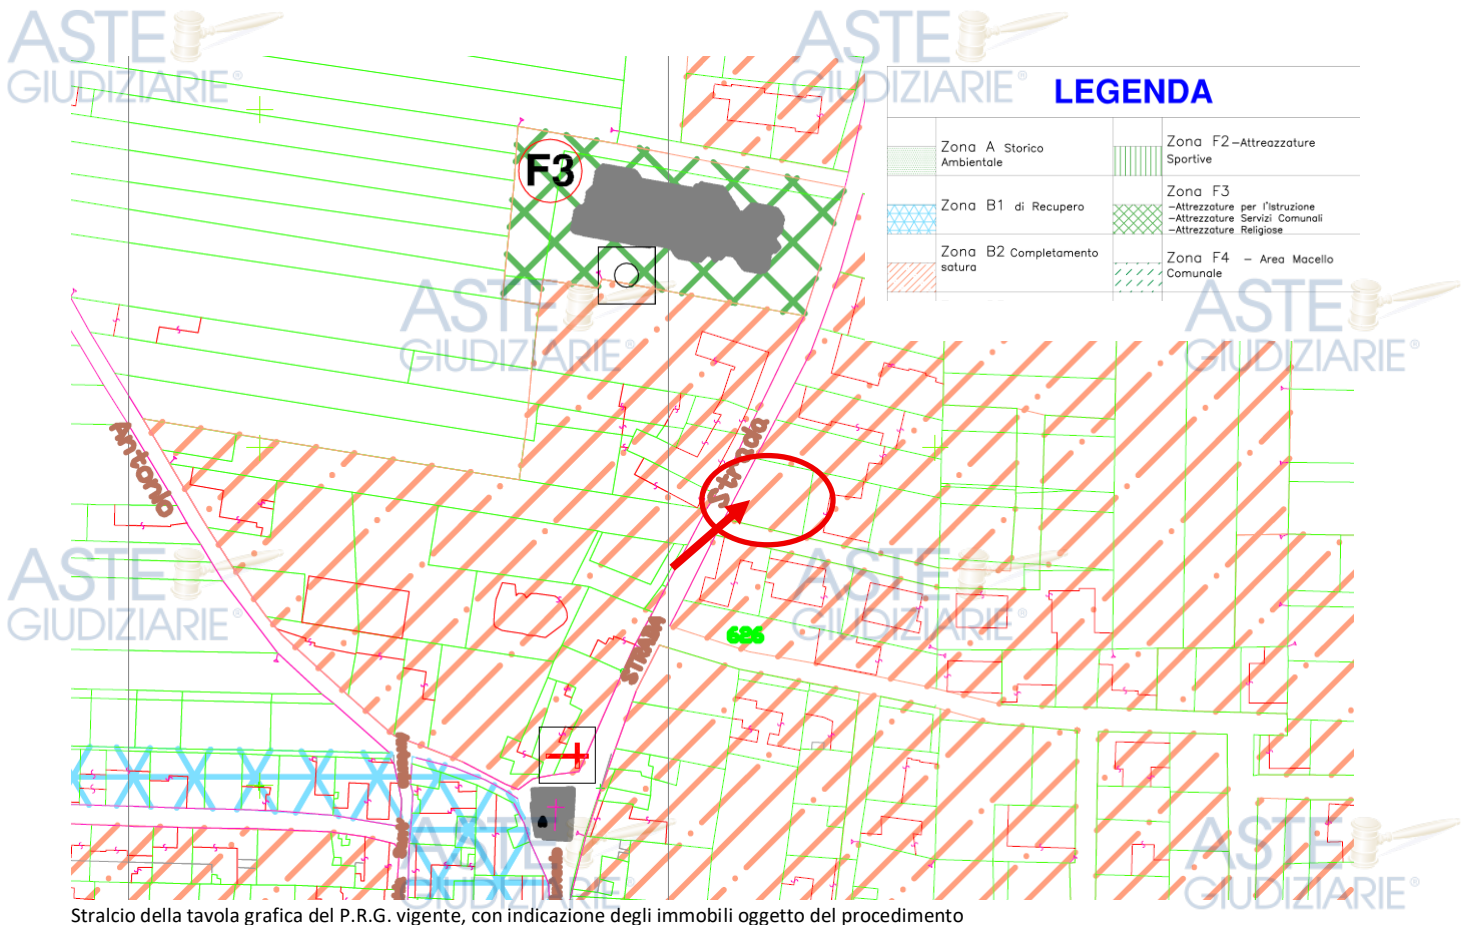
ASTE GIUDIZIARIE®

ASTE GIUDIZIARIE®

LEGENDA

| Zona A Storico Ambientale | Zona F2 –Attrezzature Sportive |
|---|---|
| Zona B1 di Recupero | Zona F3 –Attrezzature per l'Istruzione –Attrezzature Servizi Comunali –Attrezzature Religiose |
| Zona B2 Completamento satura | Zona F4 – Area Macello Comunale |

F3

ASTE GIUDIZIARIE®

ASTE GIUDIZIARIE®

Antonio

Strada

ASTE GIUDIZIARIE®

ASTE GIUDIZIARIE®

626

Strada

ASTE GIUDIZIARIE®

ASTE GIUDIZIARIE®

Stralcio della tavola grafica del P.R.G. vigente, con indicazione degli immobili oggetto del procedimento